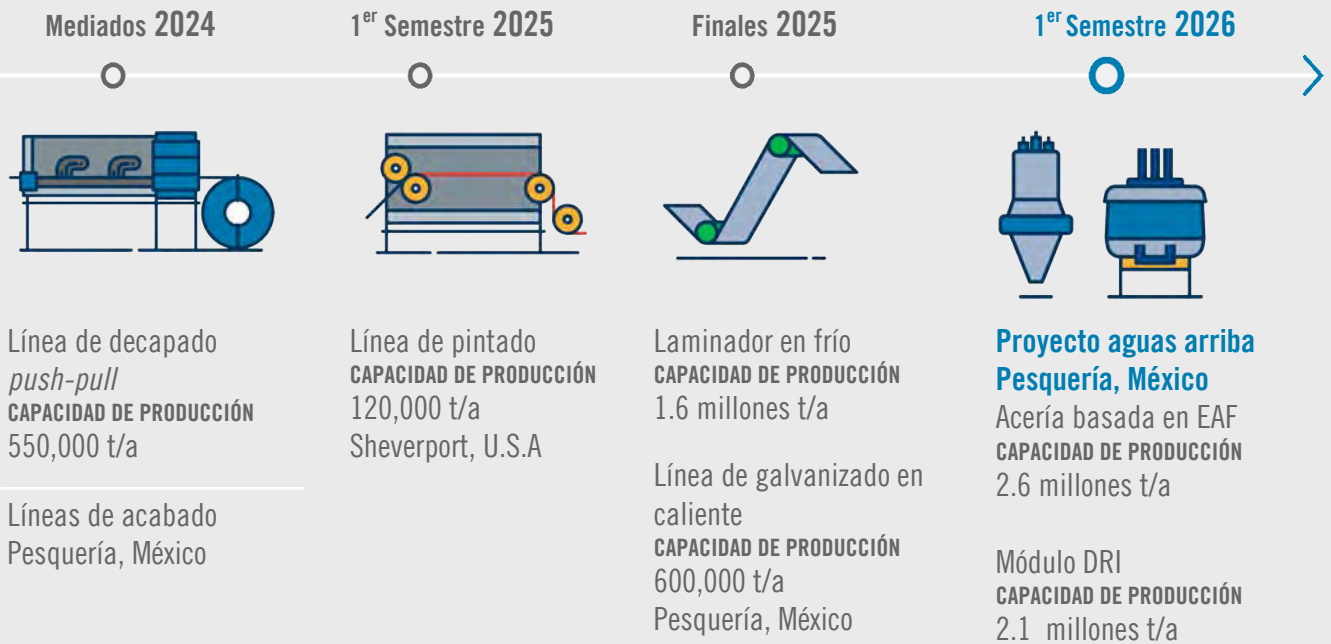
Mediados 2024

1$^{er}$ Semestre 2025

Finales 2025

1$^{er}$ Semestre 2026

Línea de decapado *push-pull*
CAPACIDAD DE PRODUCCIÓN
550,000 t/a

Líneas de acabado
Pesquería, México

Línea de pintado
CAPACIDAD DE PRODUCCIÓN
120,000 t/a
Sheverport, U.S.A

Laminador en frío
CAPACIDAD DE PRODUCCIÓN
1.6 millones t/a

Línea de galvanizado en caliente
CAPACIDAD DE PRODUCCIÓN
600,000 t/a
Pesquería, México

Proyecto aguas arriba
Pesquería, México
Acería basada en EAF
CAPACIDAD DE PRODUCCIÓN
2.6 millones t/a

Módulo DRI
CAPACIDAD DE PRODUCCIÓN
2.1 millones t/a